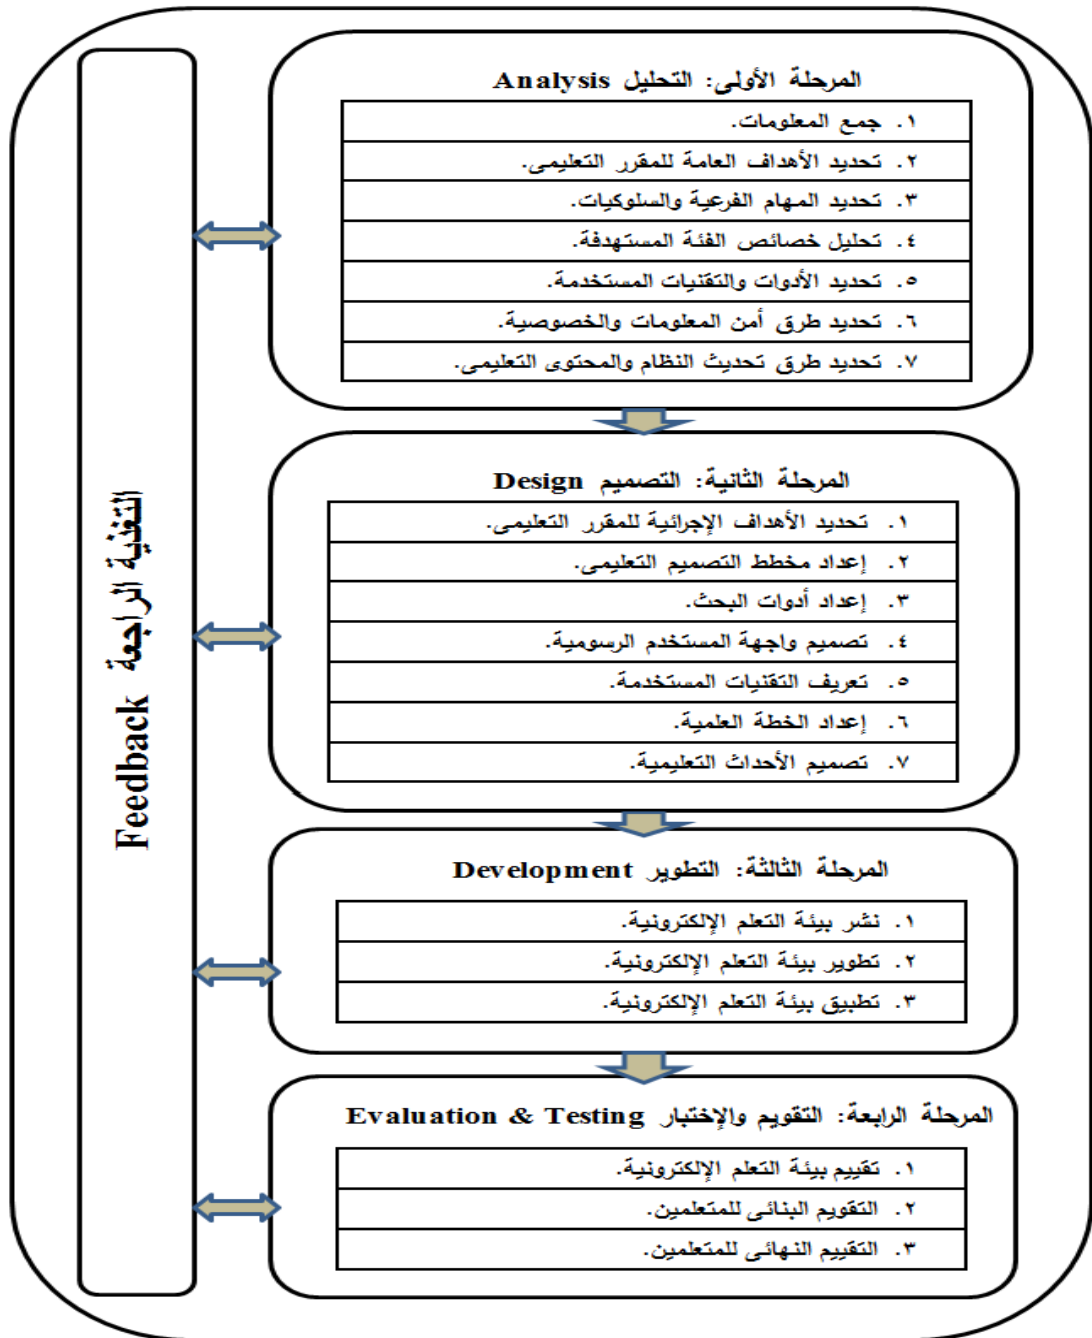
التغذية الراجعة Feedback

المرحلة الأولى: التحليل Analysis

١. جمع المعلومات.
٢. تحديد الأهداف العامة للمقرر التعليمى.
٣. تحديد المهام الفرعية والسلوكيات.
٤. تحليل خصائص الفئة المستهدفة.
٥. تحديد الأدوات والتقنيات المستخدمة.
٦. تحديد طرق أمن المعلومات والخصوصية.
٧. تحديد طرق تحديث النظام والمحتوى التعليمى.

المرحلة الثانية: التصميم Design

١. تحديد الأهداف الإجرائية للمقرر التعليمى.
٢. إعداد مخطط التصميم التعليمى.
٣. إعداد أدوات البحث.
٤. تصميم واجهة المستخدم الرسومية.
٥. تعريف التقنيات المستخدمة.
٦. إعداد الخطة العلمية.
٧. تصميم الأحداث التعليمية.

المرحلة الثالثة: التطوير Development

١. نشر بيئة التعلم الإلكترونية.
٢. تطوير بيئة التعلم الإلكترونية.
٣. تطبيق بيئة التعلم الإلكترونية.

المرحلة الرابعة: التقويم والإختبار Evaluation & Testing

١. تقييم بيئة التعلم الإلكترونية.
٢. التقويم البنائى للمتعلمين.
٣. التقييم النهائى للمتعلمين.